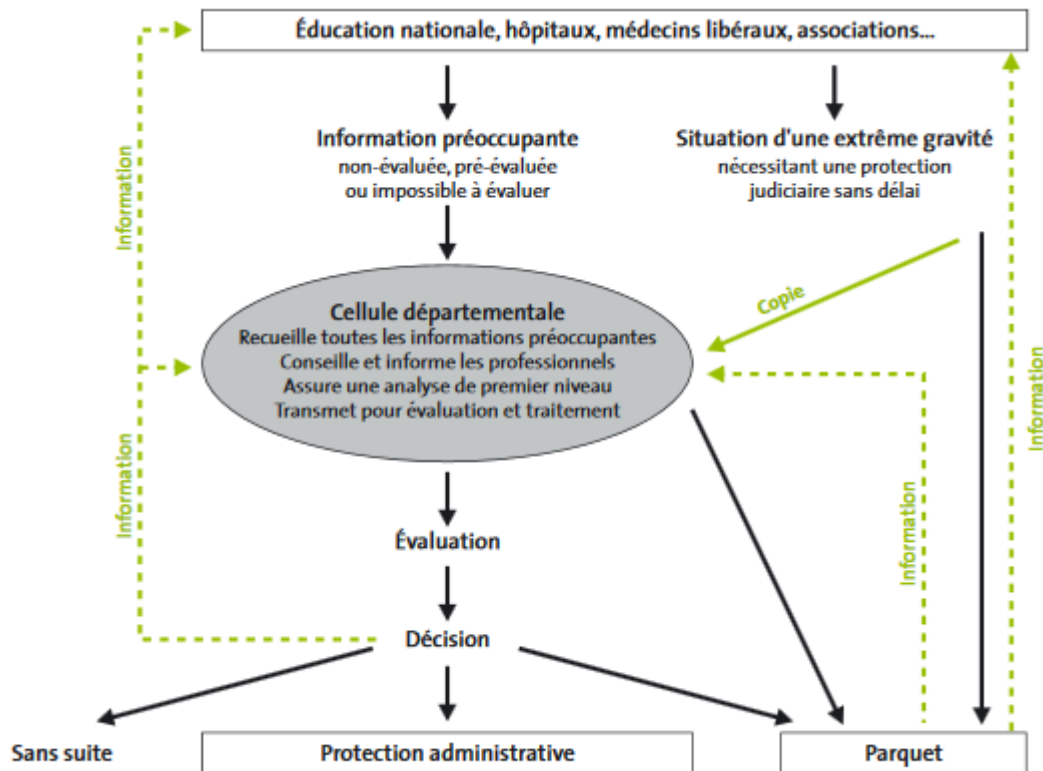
Éducation nationale, hôpitaux, médecins libéraux, associations...

Information préoccupante
non-évaluée, pré-évaluée ou impossible à évaluer

Situation d'une extrême gravité
nécessitant une protection judiciaire sans délai

Information

Copie

Cellule départementale
Recueille toutes les informations préoccupantes
Conseille et informe les professionnels
Assure une analyse de premier niveau
Transmet pour évaluation et traitement

Information

Information

Information

Évaluation

Décision

Sans suite

Protection administrative

Parquet